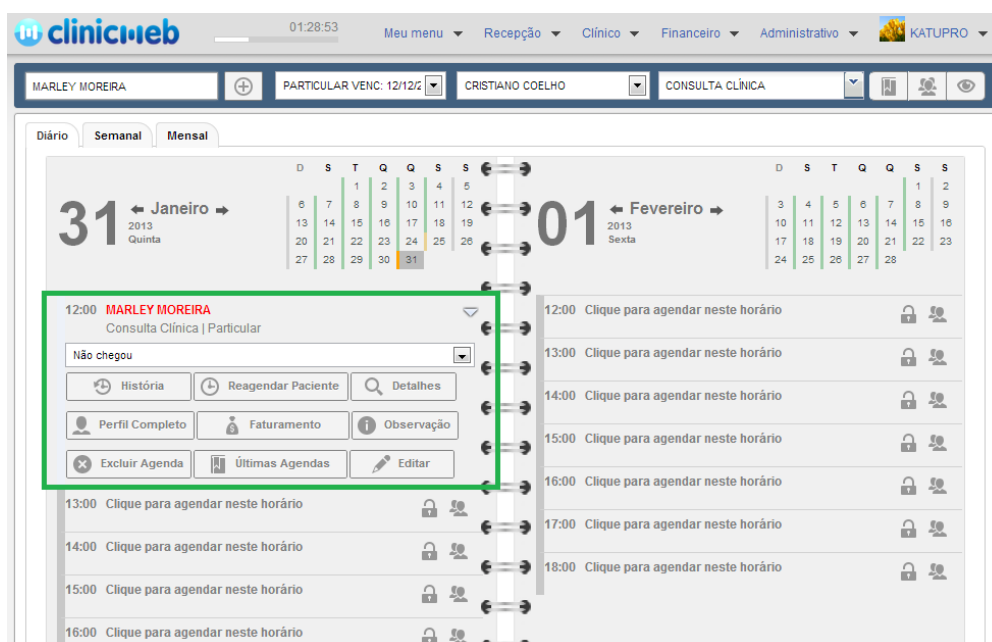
clinicweb

01:28:53

Meu menu ▾ Recepção ▾ Clínico ▾ Financeiro ▾ Administrativo ▾ KATUPRO ▾

MARLEY MOREIRA

PARTICULAR VENC: 12/12/2

CRISTIANO COELHO

CONSULTA CLÍNICA

Diário Semanal Mensal

31 ← Janeiro →
2013
Quinta

| D | S | T | Q | Q | S | S |
|---|---|---|---|---|---|---|
| | | 1 | 2 | 3 | 4 | 5 |
| 6 | 7 | 8 | 9 | 10 | 11 | 12 |
| 13 | 14 | 15 | 16 | 17 | 18 | 19 |
| 20 | 21 | 22 | 23 | 24 | 25 | 26 |
| 27 | 28 | 29 | 30 | 31 | | |

01 ← Fevereiro →
2013
Sexta

| D | S | T | Q | Q | S | S |
|---|---|---|---|---|---|---|
| | | | | | 1 | 2 |
| 3 | 4 | 5 | 6 | 7 | 8 | 9 |
| 10 | 11 | 12 | 13 | 14 | 15 | 16 |
| 17 | 18 | 19 | 20 | 21 | 22 | 23 |
| 24 | 25 | 26 | 27 | 28 | | |

12:00 MARLEY MOREIRA
Consulta Clínica | Particular

Não chegou

História
Reagendar Paciente
Detalhes
Perfil Completo
Faturamento
Observação
Excluir Agenda
Últimas Agendas
Editar

13:00 Clique para agendar neste horário
14:00 Clique para agendar neste horário
15:00 Clique para agendar neste horário
16:00 Clique para agendar neste horário

12:00 Clique para agendar neste horário
13:00 Clique para agendar neste horário
14:00 Clique para agendar neste horário
15:00 Clique para agendar neste horário
16:00 Clique para agendar neste horário
17:00 Clique para agendar neste horário
18:00 Clique para agendar neste horário